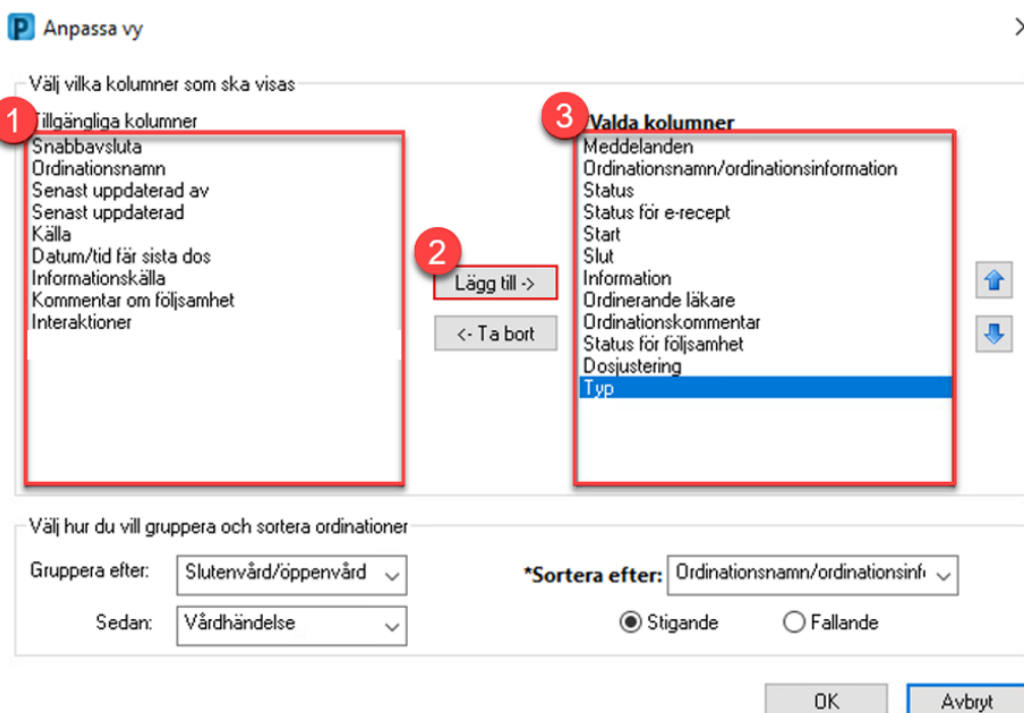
Anpassa vy

Välj vilka kolumner som ska visas

1 Tillgängliga kolumner
Snabbavsluta
Ordinationsnamn
Senast uppdaterad av
Senast uppdaterad
Källa
Datum/tid får sista dos
Informationskälla
Kommentar om följsamhet
Interaktioner

2 Lägg till ->
<- Ta bort

3 Valda kolumner
Meddelanden
Ordinationsnamn/ordinationsinformation
Status
Status för e-recept
Start
Slut
Information
Ordinerande läkare
Ordinationskommentar
Status för följsamhet
Dosjustering
Typ

Välj hur du vill gruppera och sortera ordinationer
Gruppera efter: Slutenvård/öppenvård
Sedan: Vårdhändelse
*Sortera efter: Ordinationsnamn/ordinationsinf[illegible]
Stigande
Fallande

OK
Avbryt